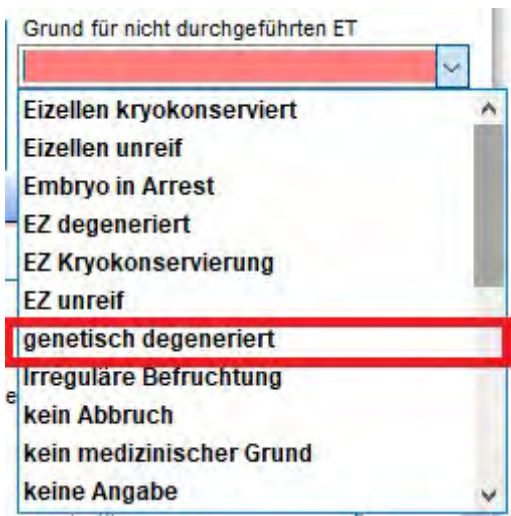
Grund für nicht durchgeführten ET

Eizellen kryokonserviert
Eizellen unreif
Embryo in Arrest
EZ degeneriert
EZ Kryokonservierung
EZ unreif
genetisch degeneriert
Irreguläre Befruchtung
kein Abbruch
kein medizinischer Grund
keine Angabe